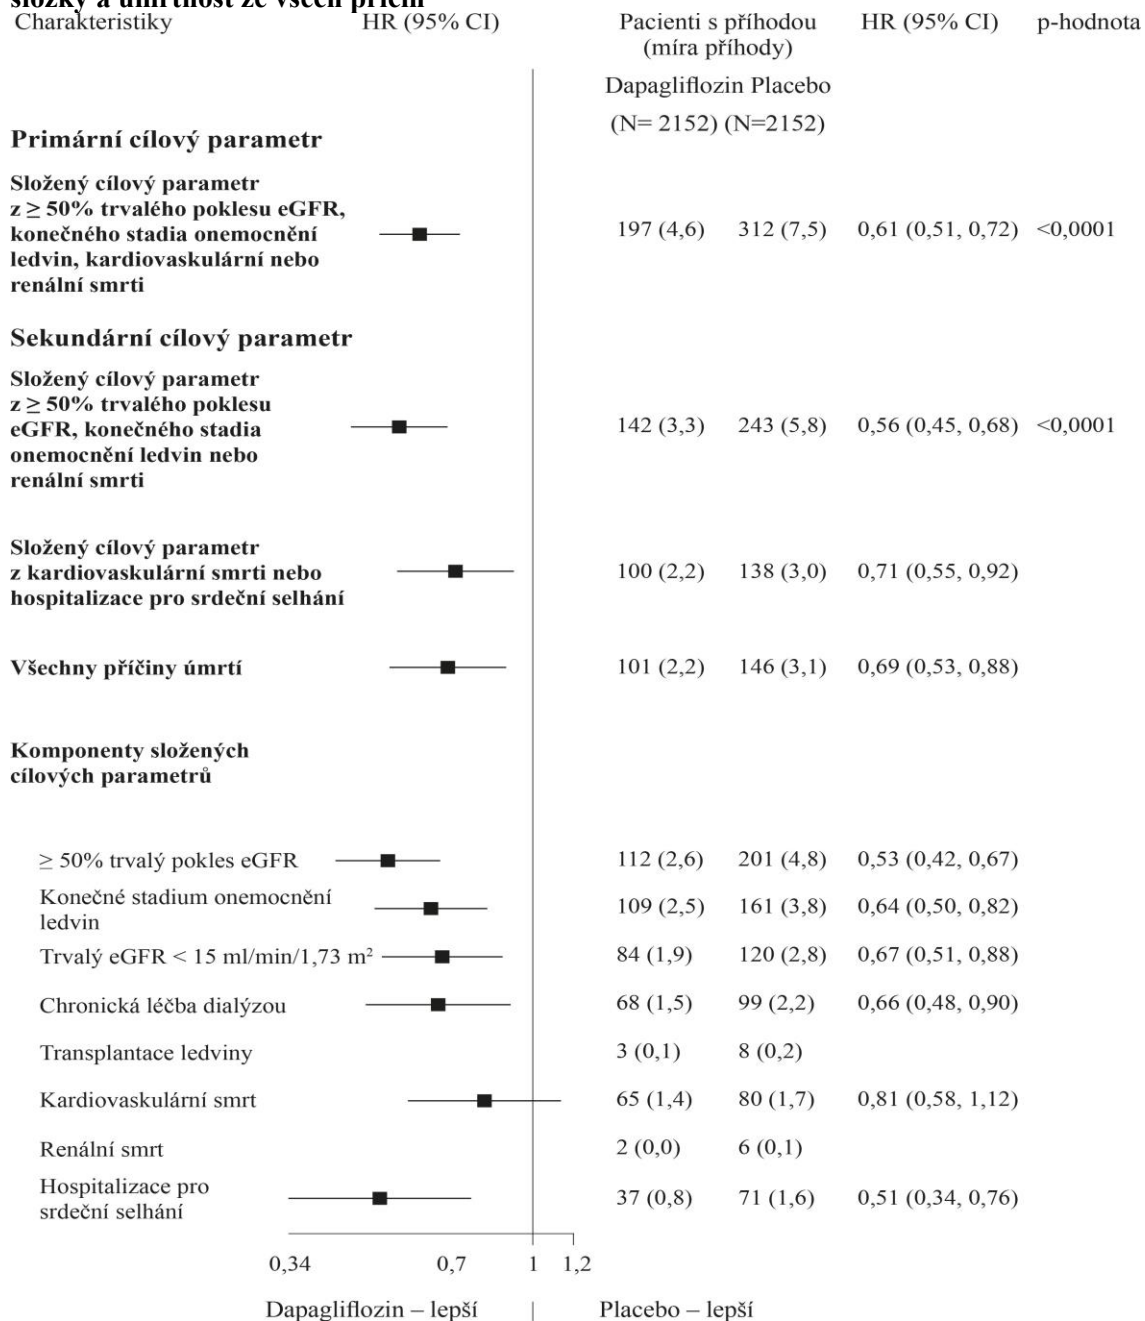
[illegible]

| Charakteristiky | HR (95% CI) | Pacienti s příhodou (míra příhody) Dapagliflozin (N= 2152) | Placebo (N=2152) | HR (95% CI) | p-hodnota |
|---|---|---|---|---|---|
| **Primární cílový parametr** | | | | | |
| **Složený cílový parametr z ≥ 50% trvalého poklesu eGFR, konečného stadia onemocnění ledvin, kardiovaskulární nebo renální smrti** | | 197 (4,6) | 312 (7,5) | 0,61 (0,51, 0,72) | <0,0001 |
| **Sekundární cílový parametr** | | | | | |
| **Složený cílový parametr z ≥ 50% trvalého poklesu eGFR, konečného stadia onemocnění ledvin nebo renální smrti** | | 142 (3,3) | 243 (5,8) | 0,56 (0,45, 0,68) | <0,0001 |
| **Složený cílový parametr z kardiovaskulární smrti nebo hospitalizace pro srdeční selhání** | | 100 (2,2) | 138 (3,0) | 0,71 (0,55, 0,92) | |
| **Všechny příčiny úmrtí** | | 101 (2,2) | 146 (3,1) | 0,69 (0,53, 0,88) | |
| **Komponenty složených cílových parametrů** | | | | | |
| ≥ 50% trvalý pokles eGFR | | 112 (2,6) | 201 (4,8) | 0,53 (0,42, 0,67) | |
| Konečné stadium onemocnění ledvin | | 109 (2,5) | 161 (3,8) | 0,64 (0,50, 0,82) | |
| Trvalý eGFR < 15 ml/min/1,73 m² | | 84 (1,9) | 120 (2,8) | 0,67 (0,51, 0,88) | |
| Chronická léčba dialýzou | | 68 (1,5) | 99 (2,2) | 0,66 (0,48, 0,90) | |
| Transplantace ledviny | | 3 (0,1) | 8 (0,2) | | |
| Kardiovaskulární smrt | | 65 (1,4) | 80 (1,7) | 0,81 (0,58, 1,12) | |
| Renální smrt | | 2 (0,0) | 6 (0,1) | | |
| Hospitalizace pro srdeční selhání | | 37 (0,8) | 71 (1,6) | 0,51 (0,34, 0,76) | |

0,34 0,7 1 1,2

Dapagliflozin – lepší | Placebo – lepší